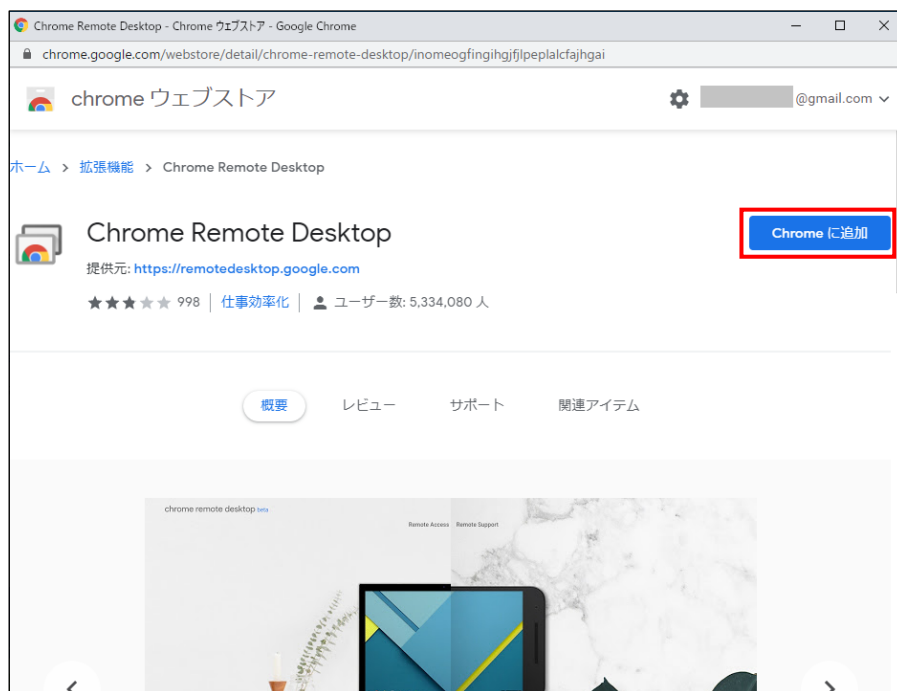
Chrome Remote Desktop - Chrome ウェブストア - Google Chrome

chrome.google.com/webstore/detail/chrome-remote-desktop/inomeogfingihgjfjlpeplalcfajhgai

chrome ウェブストア

@gmail.com

ホーム › 拡張機能 › Chrome Remote Desktop

Chrome Remote Desktop

提供元: https://remotedesktop.google.com

998 | 仕事効率化 | ユーザー数: 5,334,080 人

Chrome に追加

概要 レビュー サポート 関連アイテム

chrome remote desktop beta

Remote Access Remote Support